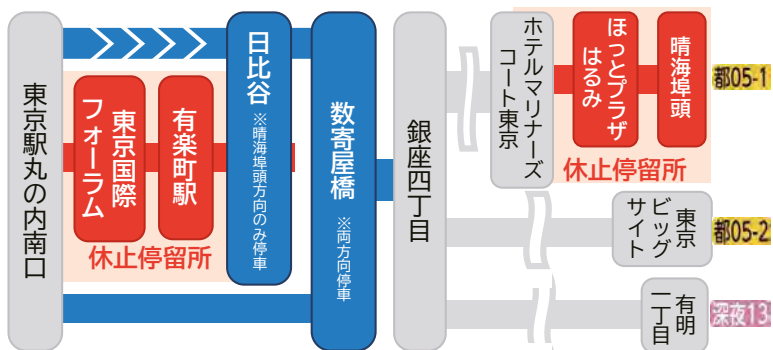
東京駅丸の内南口

東京国際フォーラム

有楽町駅

休止停留所

日比谷

※晴海埠頭方向のみ停車

数寄屋橋

※両方向停車

銀座四丁目

ホテルマリナーズコート東京

ほっとプラザはるみ

晴海埠頭

休止停留所

都05-1

東京ビッグサイト

都05-2

有明一丁目

深夜13